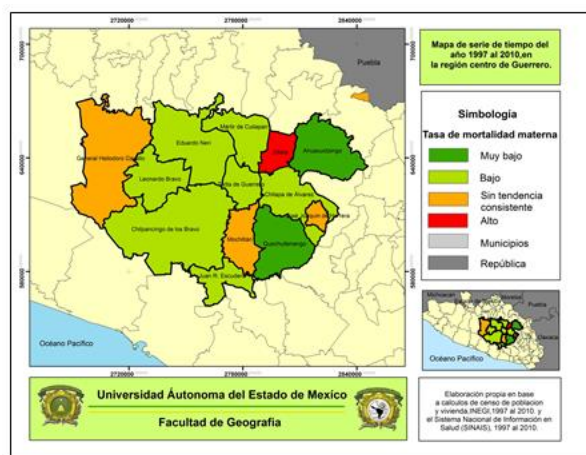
2720000 2780000 2840000

2720000 2780000 2840000

700000 640000 580000

700000 640000 580000

Puebla

General Heliodoro Castillo

Eduardo Neri

Mártir de Cuilapan

Olinalá

Ahuacuotzingo

Leonardo Bravo

Tixtla de Guerrero

Chilapa de Álvarez

Chilpancingo de los Bravo

Mochitlán

José Joaquín de Herrera

Quechultenango

Juan R. Escudero

Océano Pacífico

Mapa de serie de tiempo del año 1997 al 2010,en la región centro de Guerrero.

Simbología

Tasa de mortalidad materna

Muy bajo

Bajo

Sin tendencia consistente

Alto

Municipios

República

Michoacán

Puebla

Oaxaca

Océano Pacífico

Universidad Áutonoma del Estado de Mexico

Facultad de Geografia

Elaboración propia en base a calculos de censo de poblacion y vivienda,INEGI,1997 al 2010. y el Sistema Nacional de Información en Salud (SINAIS), 1997 al 2010.